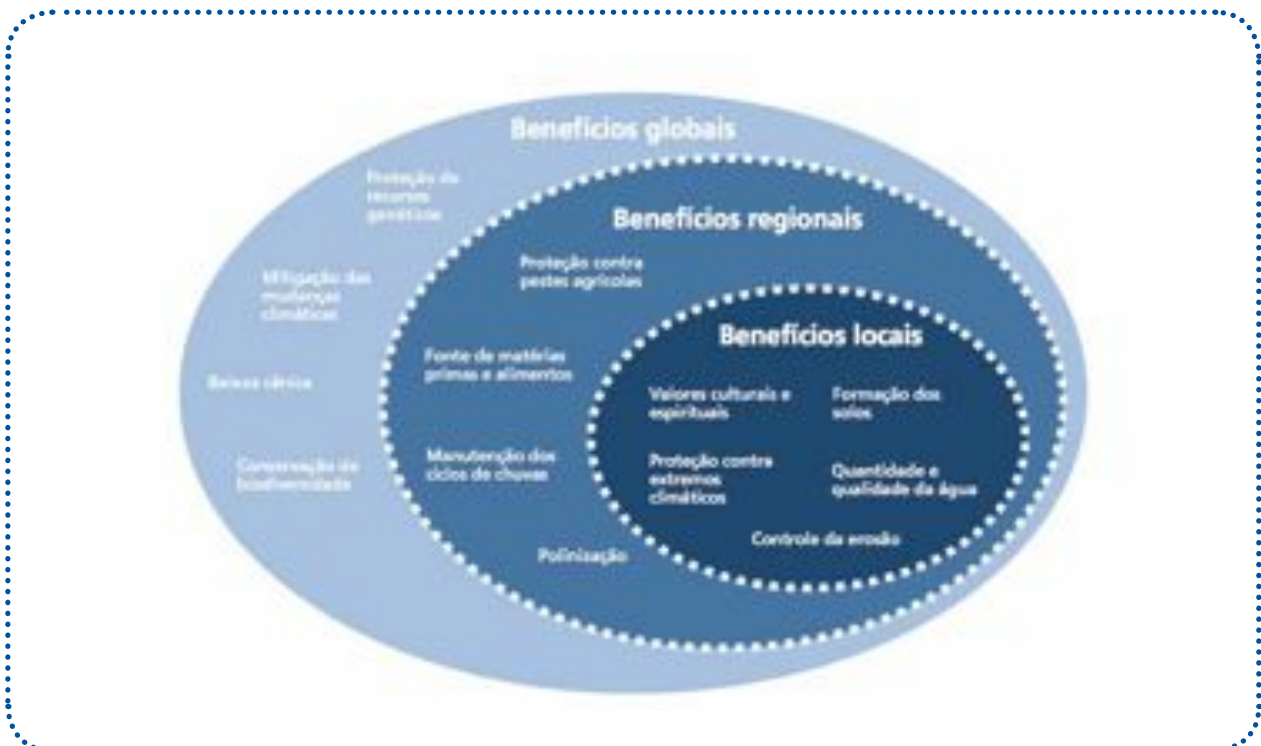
Benefícios globais

Proteção de recursos genéticos

Mitigação das mudanças climáticas

Beleza cênica

Conservação da biodiversidade

Benefícios regionais

Proteção contra pestes agrícolas

Fonte de matérias primas e alimentos

Manutenção dos ciclos de chuvas

Polinização

Benefícios locais

Valores culturais e espirituais

Formação dos solos

Proteção contra extremos climáticos

Quantidade e qualidade da água

Controle da erosão